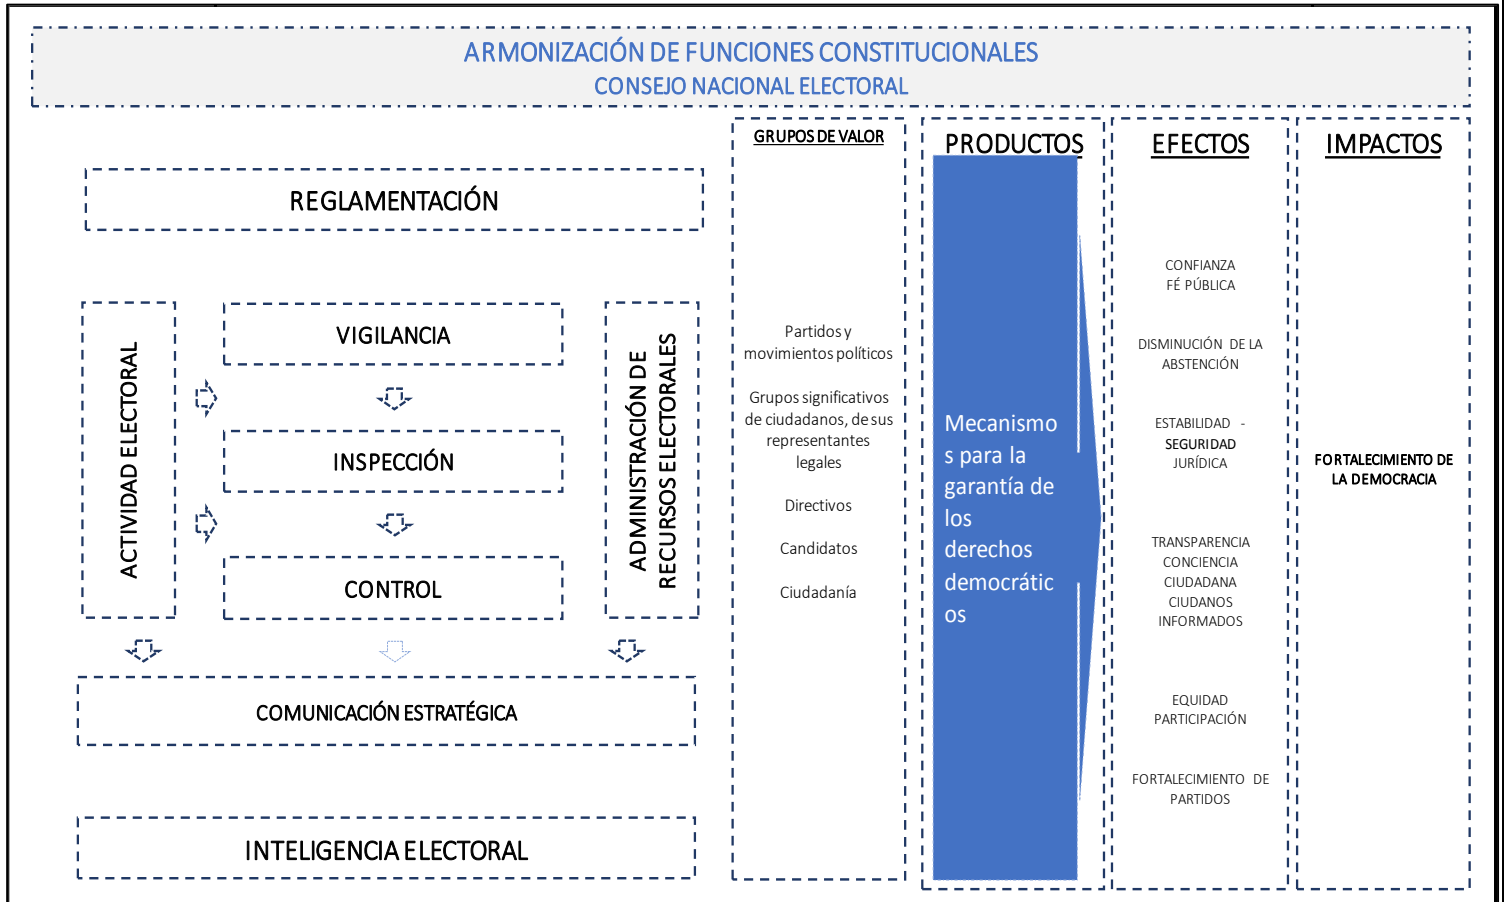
ARMONIZACIÓN DE FUNCIONES CONSTITUCIONALES
CONSEJO NACIONAL ELECTORAL

REGLAMENTACIÓN

ACTIVIDAD ELECTORAL

VIGILANCIA

INSPECCIÓN

CONTROL

ADMINISTRACIÓN DE RECURSOS ELECTORALES

COMUNICACIÓN ESTRATÉGICA

INTELIGENCIA ELECTORAL

GRUPOS DE VALOR

Partidos y movimientos políticos

Grupos significativos de ciudadanos, de sus representantes legales

Directivos

Candidatos

Ciudadanía

PRODUCTOS

Mecanismos para la garantía de los derechos democráticos

EFECTOS

CONFIANZA
FÉ PÚBLICA

DISMINUCIÓN DE LA ABSTENCIÓN

ESTABILIDAD - SEGURIDAD JURÍDICA

TRANSPARENCIA
CONCIENCIA CIUDADANA
CIUDANOS INFORMADOS

EQUIDAD
PARTICIPACIÓN

FORTALECIMIENTO DE PARTIDOS

IMPACTOS

FORTALECIMIENTO DE LA DEMOCRACIA